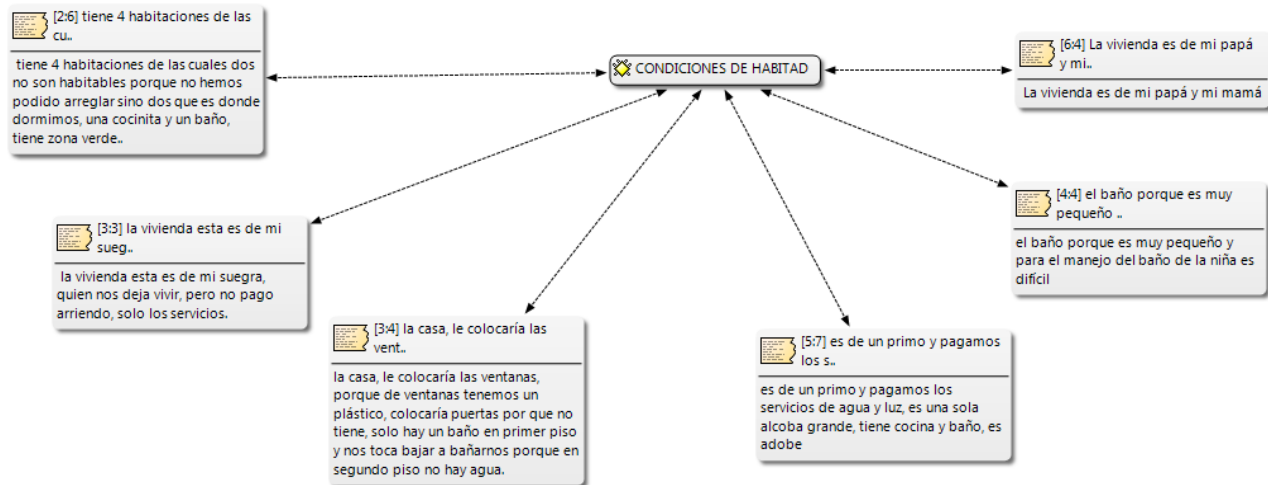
[2:6] tiene 4 habitaciones de las cu..

tiene 4 habitaciones de las cuales dos no son habitables porque no hemos podido arreglar sino dos que es donde dormimos, una cocinita y un baño, tiene zona verde..

CONDICIONES DE HABITAD

[6:4] La vivienda es de mi papá y mi..

La vivienda es de mi papá y mi mamá

[3:3] la vivienda esta es de mi sueg..

la vivienda esta es de mi suegra, quien nos deja vivir, pero no pago arriendo, solo los servicios.

[4:4] el baño porque es muy pequeño ..

el baño porque es muy pequeño y para el manejo del baño de la niña es difícil

[3:4] la casa, le colocaría las vent..

la casa, le colocaría las ventanas, porque de ventanas tenemos un plástico, colocaría puertas por que no tiene, solo hay un baño en primer piso y nos toca bajar a bañarnos porque en segundo piso no hay agua.

[5:7] es de un primo y pagamos los s..

es de un primo y pagamos los servicios de agua y luz, es una sola alcoba grande, tiene cocina y baño, es adobe